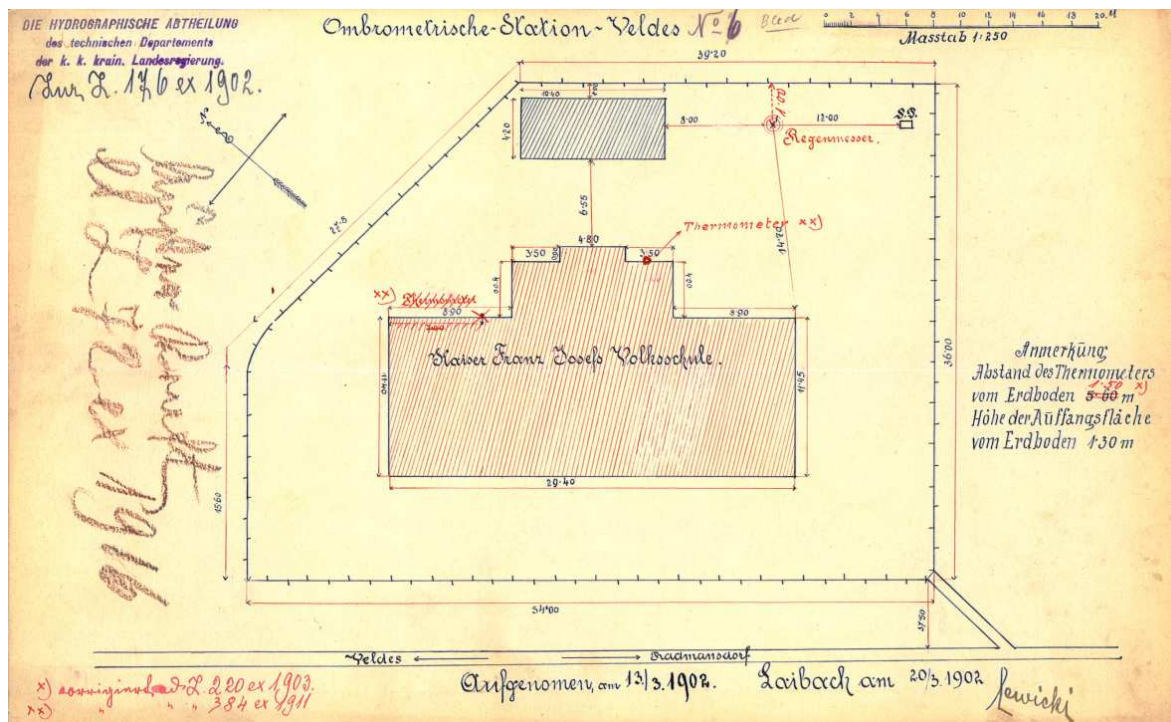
DIE HYDROGRAPHISCHE ABTHEILUNG
des technischen Departements
der k. k. krain. Landesregierung.
Zur Z. 176 ex 1902.

Ombrometrische-Station-Veldes № 6 Bled

0 2 4 6 8 10 12 14 16 18 20 M
Masstab 1:250

39·20
10·40
4·20
3·00
12·00
S.S.
1·00
Regenmesser.
6·55
14·70
Thermometer x x)
4·80
3·50
3·50
x x)
Thermometer
3·90
3·90
Kaiser Franz Josefs Volksschule.
11·45
29·40
27·8
36·20
15·60
34·00
3·50

Anmerkung:
Abstand des Thermometers vom Erdboden $\frac{1·50}{3·60}$ m x)
Höhe der Auffangsfläche vom Erdboden 1·30 m

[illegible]

Veldes
Gradmannsdorf

x) corrigirt ad Z. 220 ex 1903.
x x) " " " 384 ex 1911

Aufgenommen, am 13/3. 1902. Laibach am 20/3. 1902
Lewicki